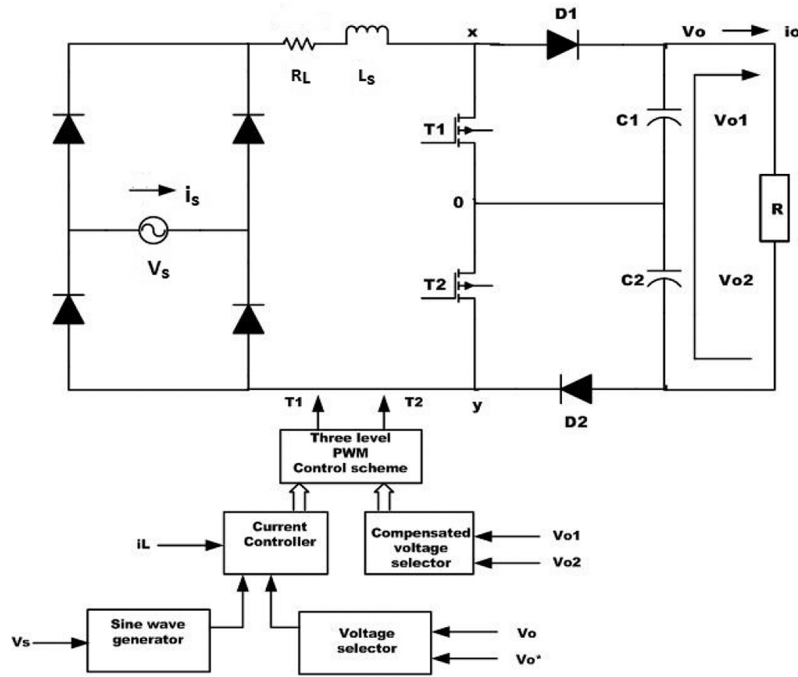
$R_L$ $L_S$ x D1 Vo io

T1

C1

Vo1

$i_S$

0

R

$V_S$

T2

C2

Vo2

T1 T2 y D2

Three level PWM Control scheme

iL

Current Controller

Compensated voltage selector

Vo1

Vo2

Vs

Sine wave generator

Voltage selector

Vo

Vo*